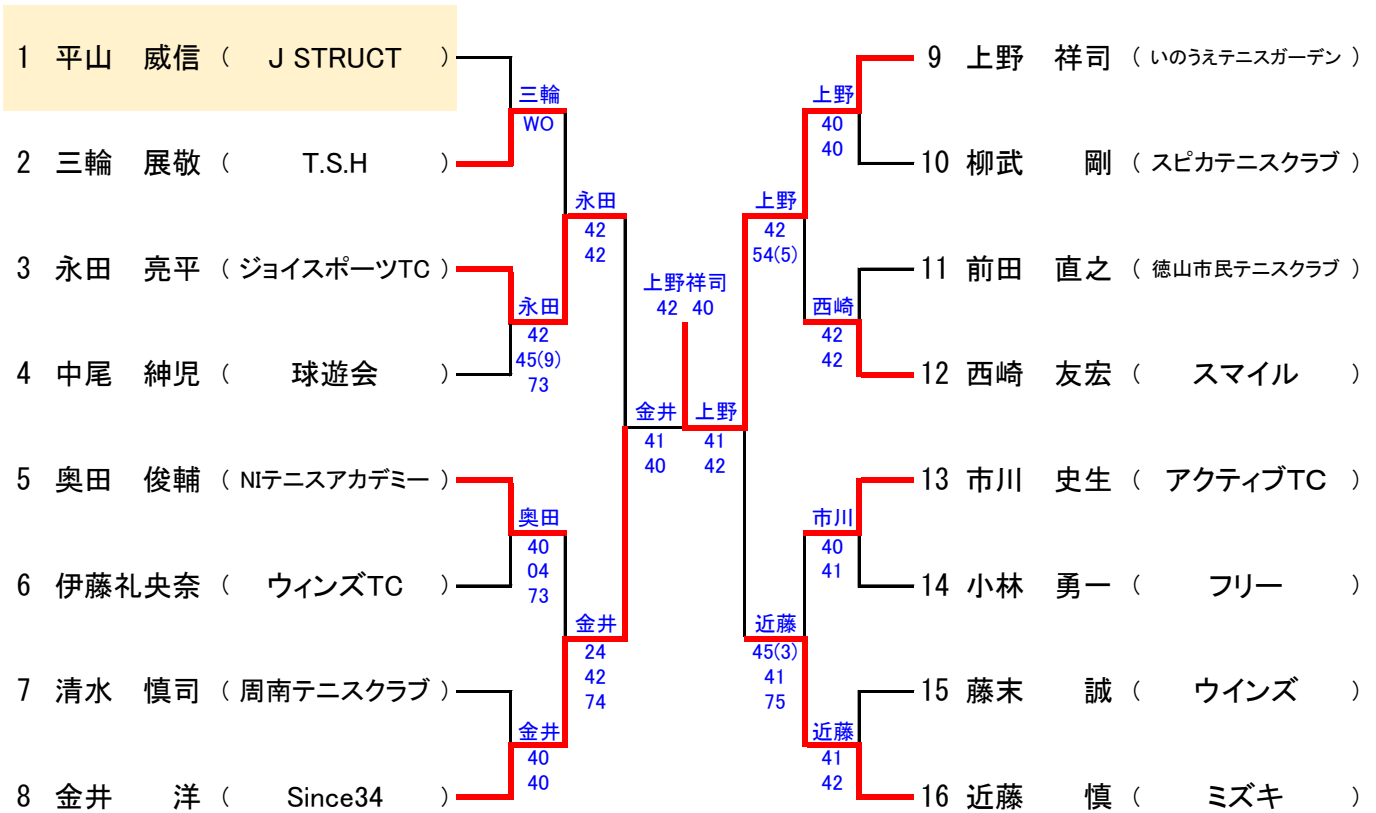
1 平山 威信 ( J STRUCT )
2 三輪 展敬 ( T.S.H )
3 永田 亮平 ( ジョイスポーツTC )
4 中尾 紳児 ( 球遊会 )
5 奥田 俊輔 ( NIテニスアカデミー )
6 伊藤礼央奈 ( ウィンズTC )
7 清水 慎司 ( 周南テニスクラブ )
8 金井 洋 ( Since34 )

三輪
WO

永田
42
45(9)
73

永田
42
42

奥田
40
04
73

金井
40
40

金井
24
42
74

金井
41
40

上野祥司
42 40

上野
41
42

上野
40
40

西崎
42
42

上野
42
54(5)

市川
40
41

近藤
41
42

近藤
45(3)
41
75

9 上野 祥司 ( いのうえテニスガーデン )
10 柳武 剛 ( スピカテニスクラブ )
11 前田 直之 ( 徳山市民テニスクラブ )
12 西崎 友宏 ( スマイル )
13 市川 史生 ( アクティブTC )
14 小林 勇一 ( フリー )
15 藤末 誠 ( ウインズ )
16 近藤 慎 ( ミズキ )